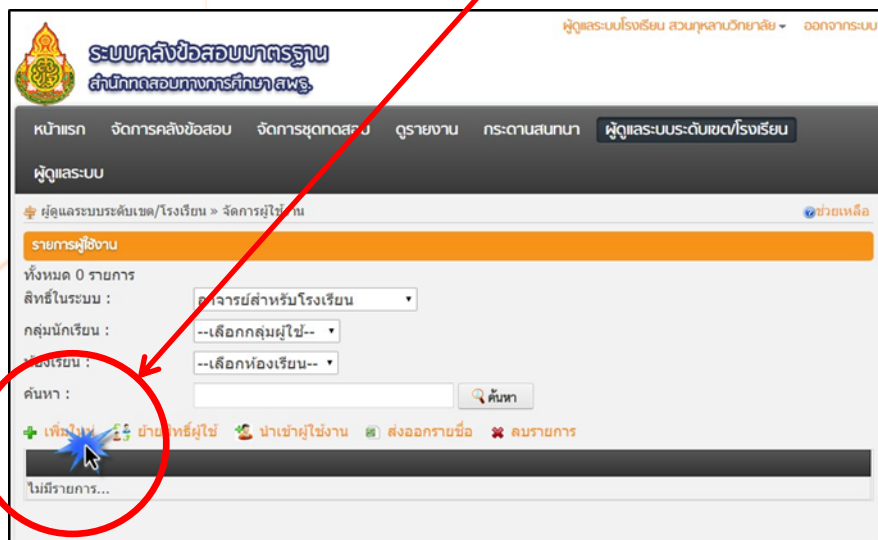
ผู้ดูแลระบบโรงเรียน สวนกุหลาบวิทยาลัย ▾ ออกจากระบบ

ระบบคลังข้อสอบมาตรฐาน
สำนักทดสอบทางการศึกษา สพฐ.

หน้าแรก จัดการคลังข้อสอบ จัดการชุดทดสอบ ดูรายงาน กระดานสนทนา ผู้ดูแลระบบระดับเขต/โรงเรียน

ผู้ดูแลระบบ

ผู้ดูแลระบบระดับเขต/โรงเรียน » จัดการผู้ใช้งาน

ช่วยเหลือ

รายการผู้ใช้งาน

ทั้งหมด 0 รายการ

สิทธิ์ในระบบ : อาจารย์สำหรับโรงเรียน ▾

กลุ่มนักเรียน : --เลือกกลุ่มผู้ใช้-- ▾

ห้องเรียน : --เลือกห้องเรียน-- ▾

ค้นหา : ค้นหา

เพิ่มใหม่ ย้ายสิทธิ์ผู้ใช้ นำเข้าผู้ใช้งาน ส่งออกรายชื่อ ลบรายการ

ไม่มีรายการ...